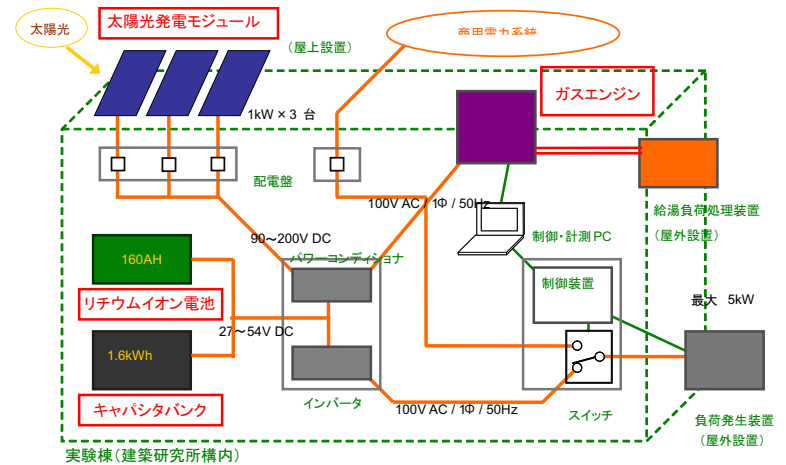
太陽光

太陽光発電モジュール

(屋上設置)

商用電力系統

ガスエンジン

1kW × 3 台

配電盤

100V AC / 1Φ / 50Hz

給湯負荷処理装置

(屋外設置)

90～200V DC

制御・計測 PC

160AH

パワーコンディショナ

制御装置

リチウムイオン電池

最大 5kW

27～54V DC

1.6kWh

インバータ

キャパシタバンク

100V AC / 1Φ / 50Hz

スイッチ

負荷発生装置

(屋外設置)

実験棟（建築研究所構内）